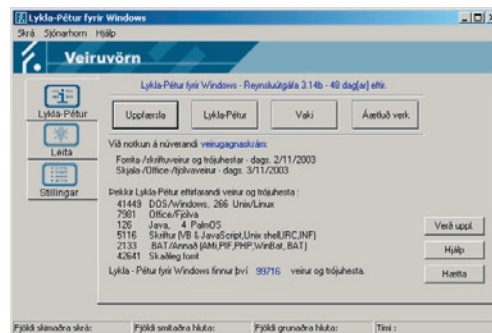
Lykla-Pétur fyrir Windows

Skrá Sjónarhorn Hjálp

Veiruvörn

Lykla-Pétur fyrir Windows - Reynsluútgáfa 3.14b - 40 dag[ar] eftir.

Lykla-Pétur

Leita

Stillingar

Uppfærsla

Lykla-Pétur

Vaki

Áætluð verk

Við notkun á núverandi veirugagnasafni:

Forrita-/skriftuveirur og trójuhestar - dags. 2/11/2003
Skjala-/Office-/fjölveirur - dags. 3/11/2003

Þekkir Lykla-Pétur eftirfarandi veirur og trójuhesta :

| | |
|---|---|
| 41449 | DOS/Windows, 266 Unix/Linux |
| 7981 | Office/Fjölva |
| 126 | Java, 4 PalmOS |
| 5116 | Skriftur (VB & JavaScript,Unix shell,IRC,INF) |
| 2133 | .BAT/Annað (AMI,PIF,PHP,WinBat, BAT) |
| 42641 | Skaðleg forrit |

Lykla - Pétur fyrir Windows finnur því 99716 veirur og trójuhesta.

Verð uppl.

Hjálp

Hætta

Fjöldi skimaðra skráa:

Fjöldi smitaðra hluta:

Fjöldi grunaðra hluta:

Tími :